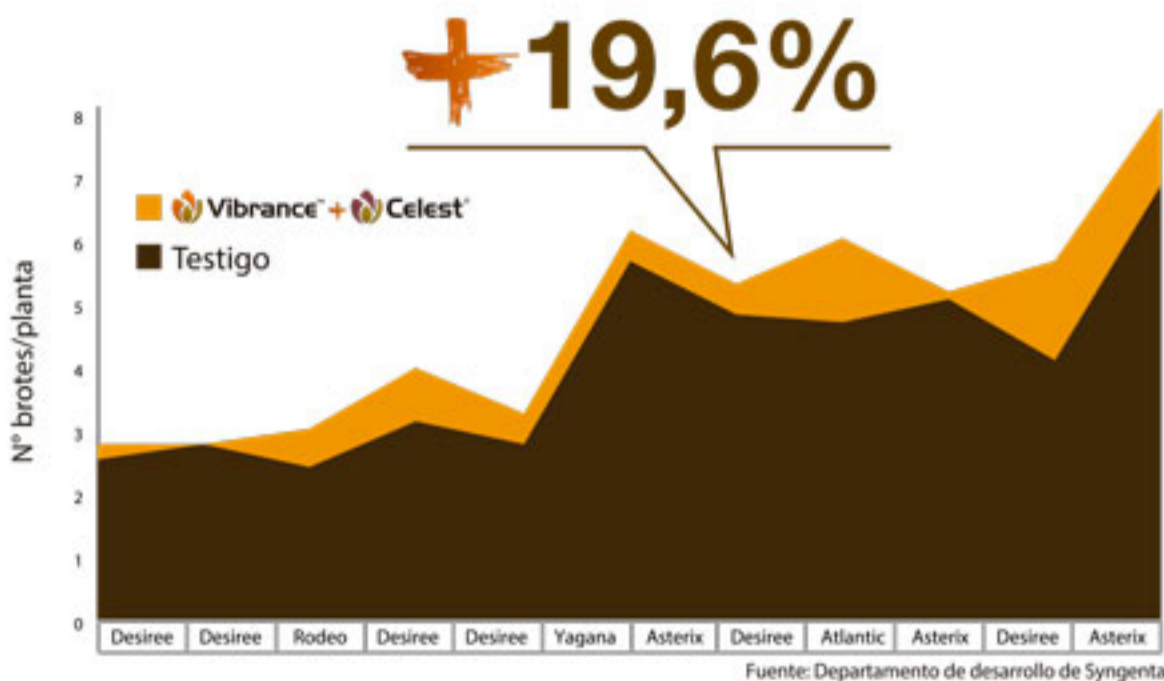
+19,6%

Vibrance™ + Celest®
Testigo

N° brotes/planta

8
7
6
5
4
3
2
1
0

| Desiree | Desiree | Rodeo | Desiree | Desiree | Yagana | Asterix | Desiree | Atlantic | Asterix | Desiree | Asterix |
|---|---|---|---|---|---|---|---|---|---|---|---|

Fuente: Departamento de desarrollo de Syngenta